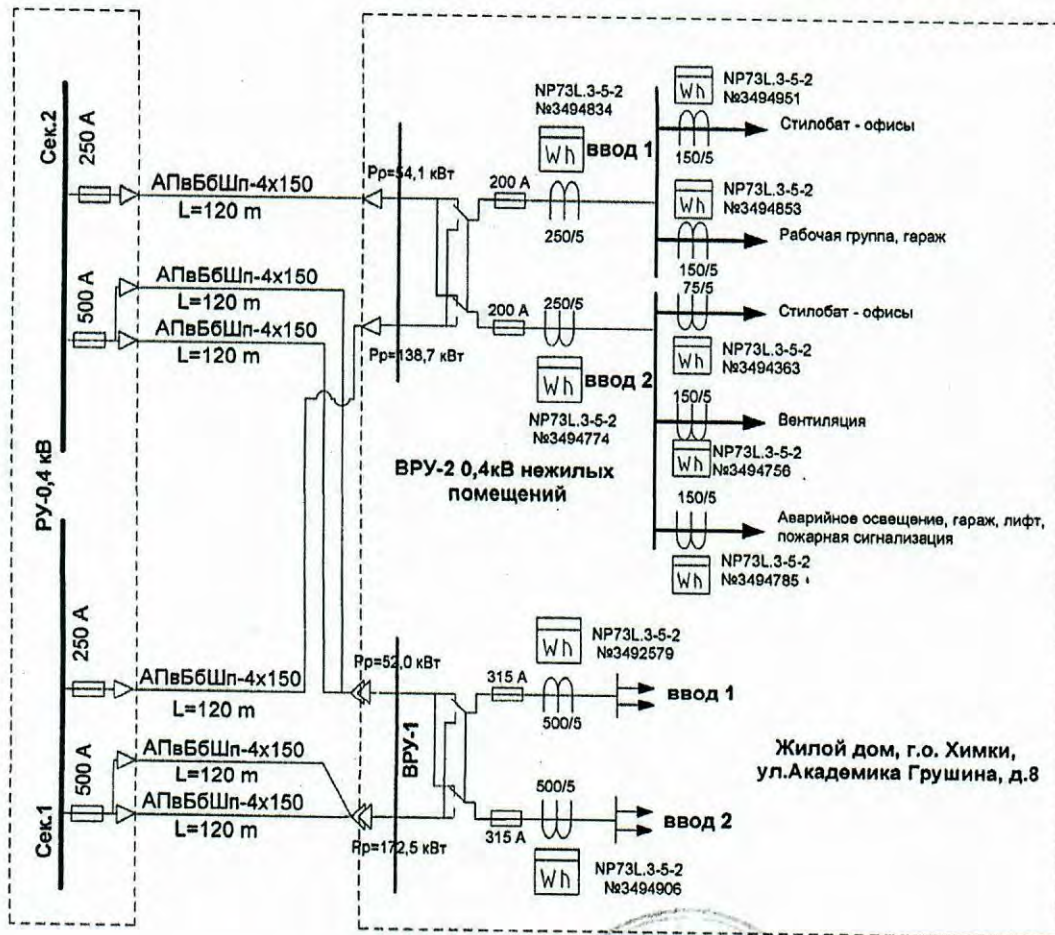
Сек.2
250 А
АПвБбШп-4х150
L=120 m
500 А
АПвБбШп-4х150
L=120 m
АПвБбШп-4х150
L=120 m
РУ-0,4 кВ
250 А
АПвБбШп-4х150
L=120 m
500 А
АПвБбШп-4х150
L=120 m
АПвБбШп-4х150
L=120 m
Сек.1

Pp=54,1 кВт
Pp=138,7 кВт
200 А
200 А
250/5
250/5
NP73L.3-5-2
№3494834
Wh ввод 1
Wh ввод 2
NP73L.3-5-2
№3494774

Wh NP73L.3-5-2
№3494951
150/5
Стилобат - офисы
Wh NP73L.3-5-2
№3494853
150/5
Рабочая группа, гараж
75/5
Стилобат - офисы
Wh NP73L.3-5-2
№3494363
150/5
Вентиляция
Wh NP73L.3-5-2
№3494756
150/5
Аварийное освещение, гараж, лифт, пожарная сигнализация
Wh NP73L.3-5-2
№3494785

ВРУ-2 0,4кВ нежилых помещений

Pp=52,0 кВт
ВРУ-1
Pp=172,5 кВт
Wh NP73L.3-5-2
№3492579
315 А
500/5
ввод 1
500/5
315 А
ввод 2
Wh NP73L.3-5-2
№3494906

Жилой дом, г.о. Химки, ул.Академика Грушина, д.8